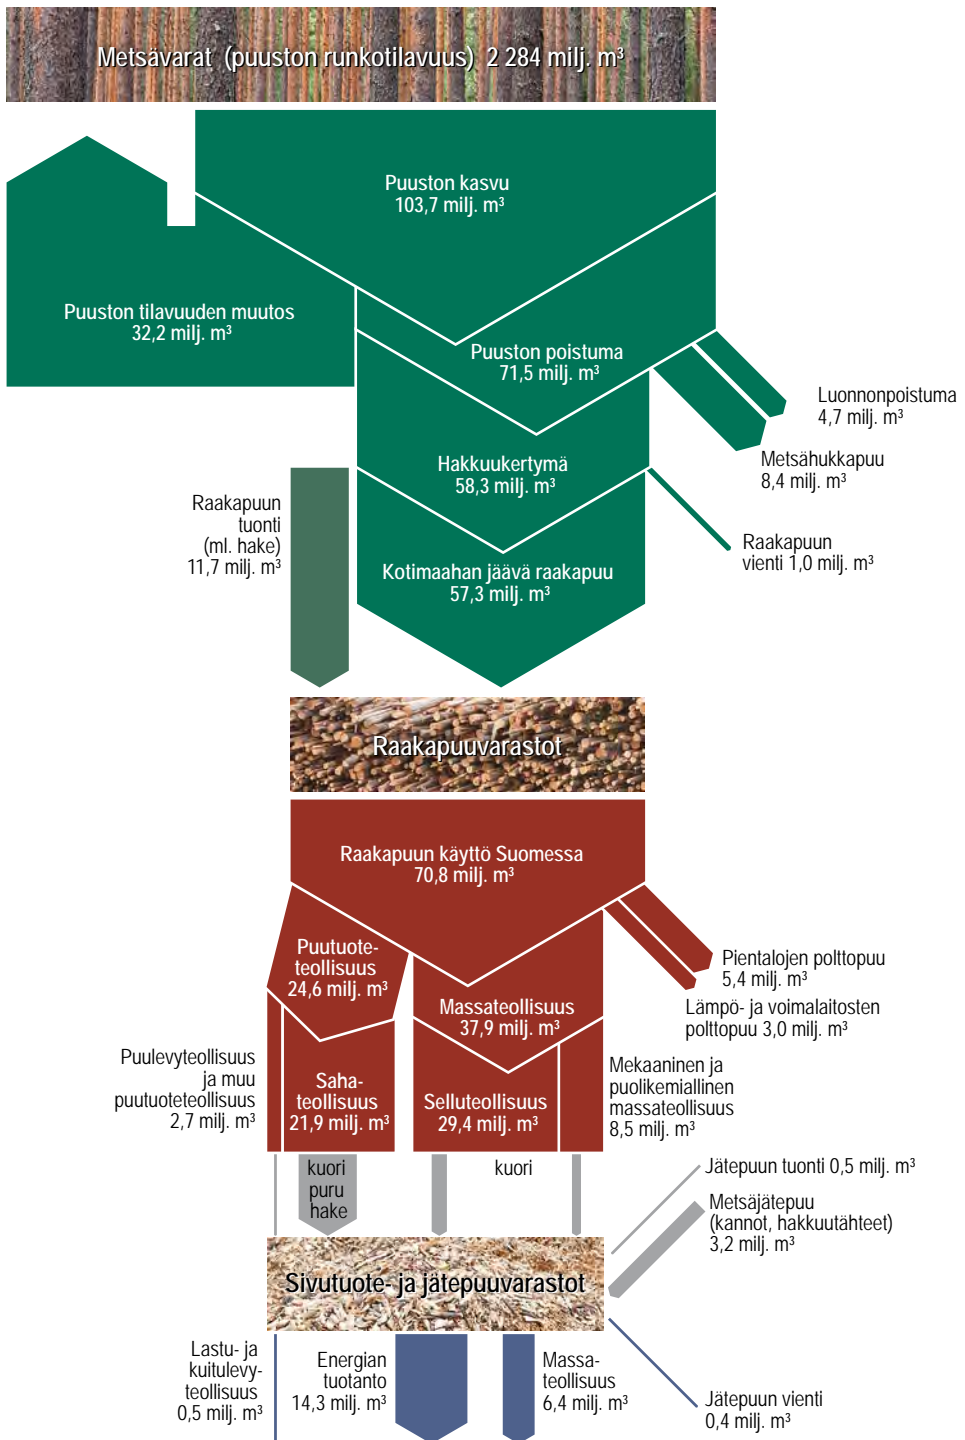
Metsävarat (puuston runkotilavuus) 2 284 milj. m³

Puuston kasvu
103,7 milj. m³

Puuston tilavuuden muutos
32,2 milj. m³

Puuston poistuma
71,5 milj. m³

Luonnonpoistuma
4,7 milj. m³

Metsähukkapuu
8,4 milj. m³

Hakkuukertymä
58,3 milj. m³

Raakapuun
tuonti
(ml. hake)
11,7 milj. m³

Raakapuun
vienti 1,0 milj. m³

Kotimaahan jäävä raakapuu
57,3 milj. m³

Raakapuuvarastot

Raakapuun käyttö Suomessa
70,8 milj. m³

Puutuoteteollisuus
24,6 milj. m³

Massateollisuus
37,9 milj. m³

Pientalojen polttopuu
5,4 milj. m³

Lämpö- ja voimalaitosten
polttopuu 3,0 milj. m³

Puulevyteollisuus
ja muu
puutuoteteollisuus
2,7 milj. m³

Sahateollisuus
21,9 milj. m³

Selluteollisuus
29,4 milj. m³

Mekaaninen ja
puolikemiallinen
massateollisuus
8,5 milj. m³

kuori
puru
hake

kuori

Jätepuun tuonti 0,5 milj. m³

Metsäjätepuu
(kannot, hakkuutähteet)
3,2 milj. m³

Sivutuote- ja jätepuuvarastot

Lastu- ja
kuitulevyteollisuus
0,5 milj. m³

Energian
tuotanto
14,3 milj. m³

Massateollisuus
6,4 milj. m³

Jätepuun vienti
0,4 milj. m³